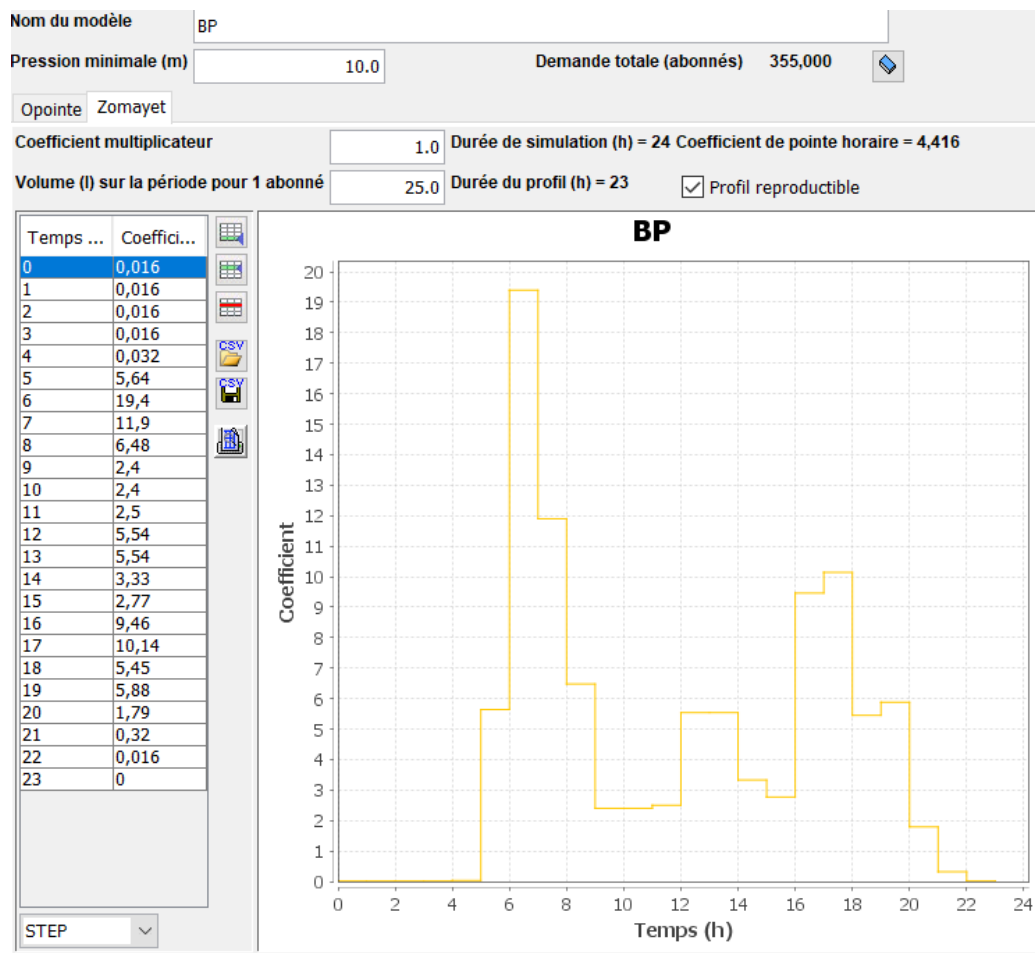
Nom du modèle BP

Pression minimale (m) 10.0

Demande totale (abonnés) 355,000

Opointe Zomayet

Coefficient multiplicateur 1.0 Durée de simulation (h) = 24 Coefficient de pointe horaire = 4,416

Volume (l) sur la période pour 1 abonné 25.0 Durée du profil (h) = 23 Profil reproductible

| Temps ... | Coeffici... |
|---|---|
| 0 | 0,016 |
| 1 | 0,016 |
| 2 | 0,016 |
| 3 | 0,016 |
| 4 | 0,032 |
| 5 | 5,64 |
| 6 | 19,4 |
| 7 | 11,9 |
| 8 | 6,48 |
| 9 | 2,4 |
| 10 | 2,4 |
| 11 | 2,5 |
| 12 | 5,54 |
| 13 | 5,54 |
| 14 | 3,33 |
| 15 | 2,77 |
| 16 | 9,46 |
| 17 | 10,14 |
| 18 | 5,45 |
| 19 | 5,88 |
| 20 | 1,79 |
| 21 | 0,32 |
| 22 | 0,016 |
| 23 | 0 |

CSV CSV

STEP

BP

Coefficient

20 19 18 17 16 15 14 13 12 11 10 9 8 7 6 5 4 3 2 1 0

0 2 4 6 8 10 12 14 16 18 20 22 24

Temps (h)